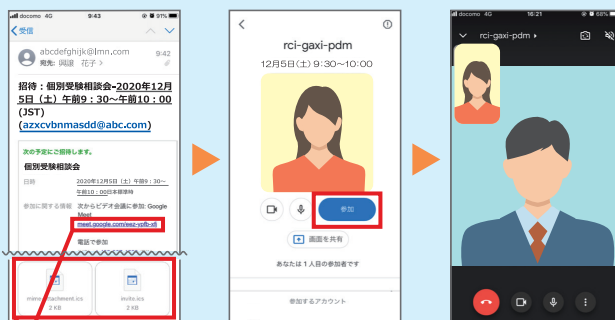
docomo 4G 9:43 91%

受信

abcdefghijk@lmn.com 9:42
発先: 岡湯 花子

招待：個別受験相談会-2020年12月5日（土）午前9：30～午前10：00 (JST) (azxcvbnmasdd@abc.com)

次の予定にご招待します。

個別受験相談会

日時 2020年12月5日（土）午前9：30～午前10：00日本標準時

参加に関する情報 次からビデオ会議に参加: Google Meet meet.google.com/eez-ypfb-xti

電話で参加

mime-attachment.ics 2 KB

invite.ics 2 KB

rci-gaxi-pdm

12月5日（土）9：30～10：00

参加

画面を共有

あなたは1人目の参加者です

参加するアカウント

docomo 4G 16:21 68%

rci-gaxi-pdm